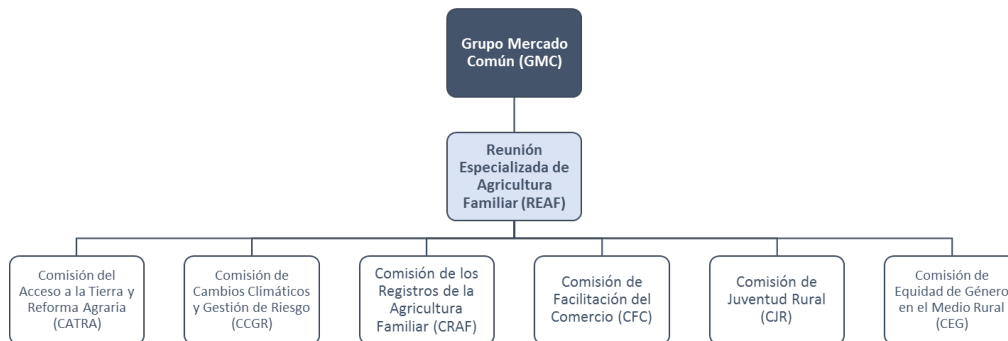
Grupo Mercado Común (GMC)

Reunión Especializada de Agricultura Familiar (REAF)

Comisión del Acceso a la Tierra y Reforma Agraria (CATRA)

Comisión de Cambios Climáticos y Gestión de Riesgo (CCGR)

Comisión de los Registros de la Agricultura Familiar (CRAF)

Comisión de Facilitación del Comercio (CFC)

Comisión de Juventud Rural (CJR)

Comisión de Equidad de Género en el Medio Rural (CEG)